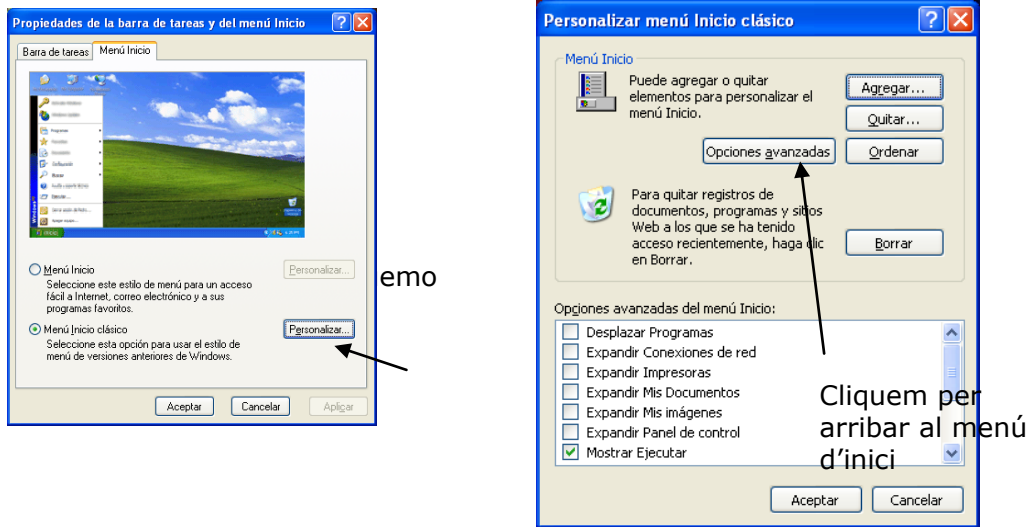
Propiedades de la barra de tareas y del menú Inicio

Barra de tareas | Menú Inicio

Menú Inicio
Seleccione este estilo de menú para un acceso fácil a Internet, correo electrónico y a sus programas favoritos.

Personalizar...

Menú Inicio clásico
Seleccione esta opción para usar el estilo de menú de versiones anteriores de Windows.

Personalizar...

Aceptar | Cancelar | Aplicar

emo

Personalizar menú Inicio clásico

Menú Inicio
Puede agregar o quitar elementos para personalizar el menú Inicio.

Agregar...
Quitar...
Opciones avanzadas
Ordenar

Para quitar registros de documentos, programas y sitios Web a los que se ha tenido acceso recientemente, haga clic en Borrar.

Borrar

Opciones avanzadas del menú Inicio:
Desplazar Programas
Expandir Conexiones de red
Expandir Impresoras
Expandir Mis Documentos
Expandir Mis imágenes
Expandir Panel de control
Mostrar Ejecutar

Cliquem per arribar al menú d'inici

Aceptar | Cancelar